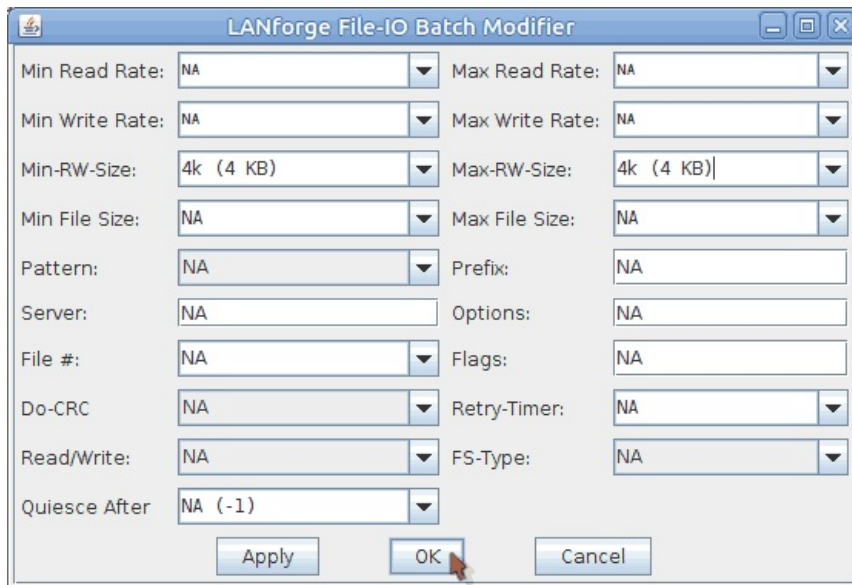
LANforge File-IO Batch Modifier

Min Read Rate: NA
Max Read Rate: NA
Min Write Rate: NA
Max Write Rate: NA
Min-RW-Size: 4k (4 KB)
Max-RW-Size: 4k (4 KB)
Min File Size: NA
Max File Size: NA
Pattern: NA
Prefix: NA
Server: NA
Options: NA
File #: NA
Flags: NA
Do-CRC NA
Retry-Timer: NA
Read/Write: NA
FS-Type: NA
Quiesce After NA (-1)

Apply
OK
Cancel